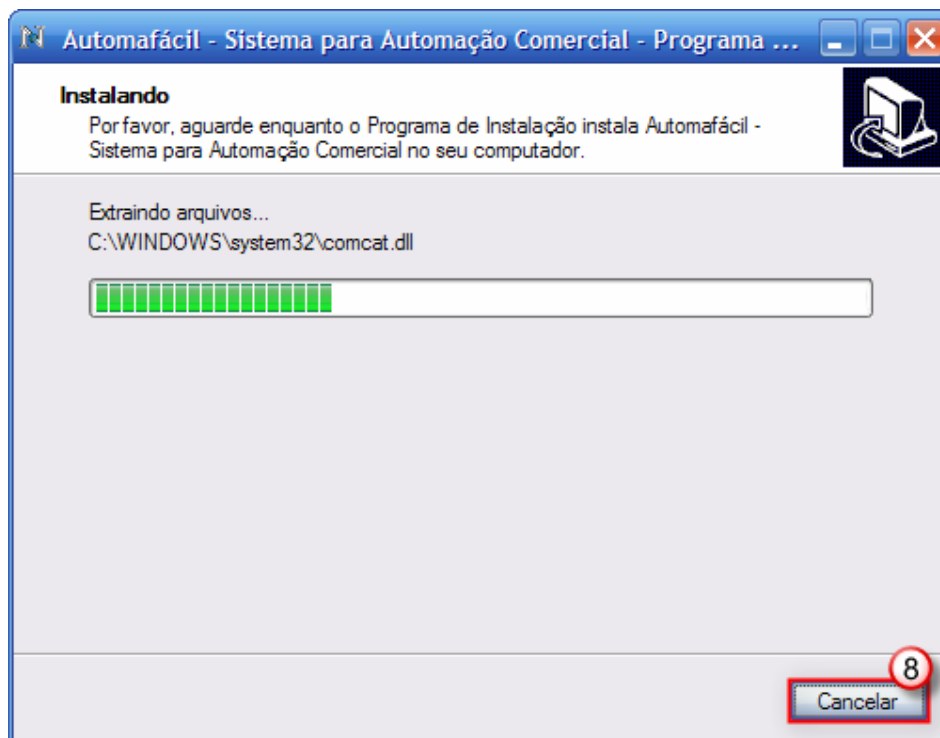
Automafácil - Sistema para Automação Comercial - Programa ...

Instalando

Por favor, aguarde enquanto o Programa de Instalação instala Automafácil - Sistema para Automação Comercial no seu computador.

Extraindo arquivos...

C:\WINDOWS\system32\comcat.dll

8

Cancelar